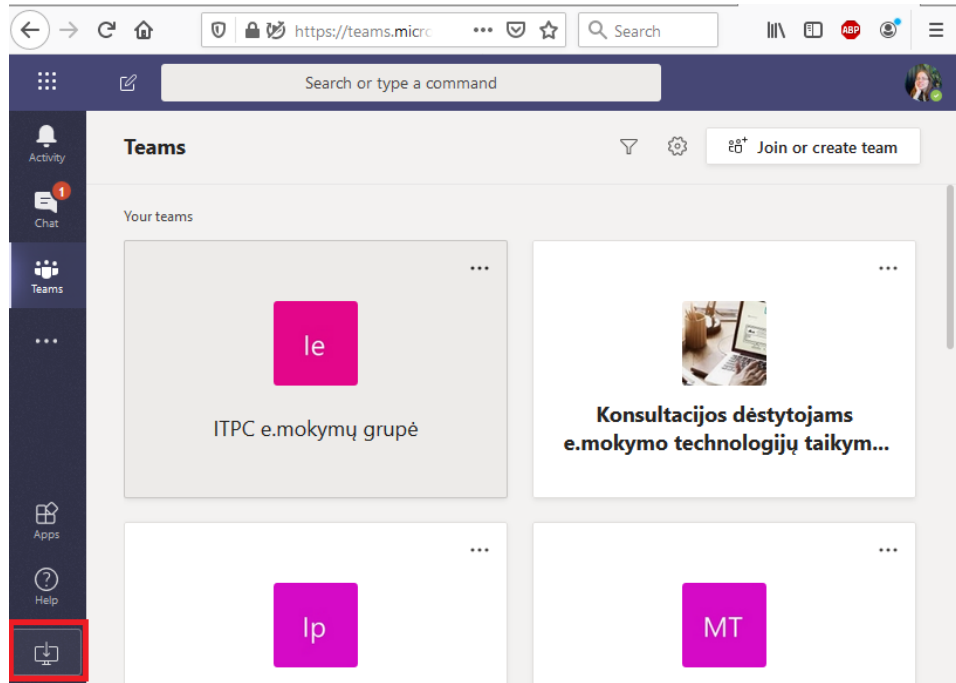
https://teams.micro

Search

ABP

Search or type a command

Activity

1

Chat

Teams

Apps

Help

Teams

Join or create team

Your teams

Ie

ITPC e.mokymų grupė

Konsultacijos dėstytojams e.mokymo technologijų taikym...

Ip

MT